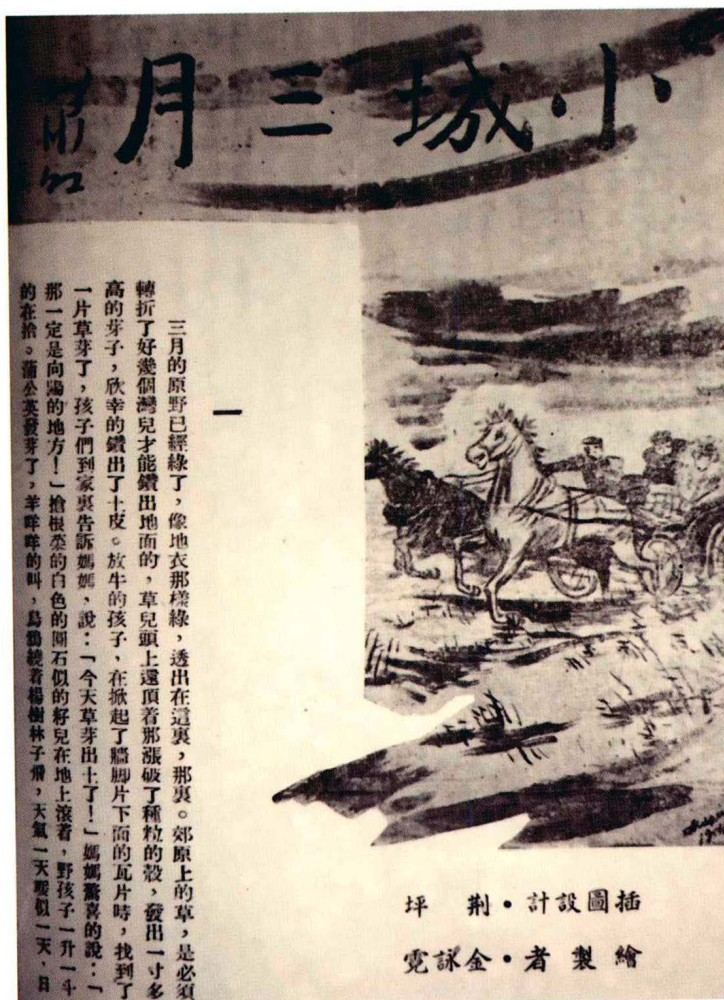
小城三月

蕭紅

一

三月的原野已經綠了，像地衣那樣綠，透出在這裏，那裏。郊原上的草，是必須轉折了好幾個灣兒才能鑽出地面的，草兒頭上還頂着那張破了種粒的殼，發出一寸多高的芽子，欣幸的鑽出了土皮。放牛的孩子，在掀起了牆脚片下面的瓦片時，找到了一片草芽了，孩子們到家裏告訴媽媽，說：「今天草芽出土了！」媽媽驚喜的說：「那一定是向陽的地方！」搶根菜的白色的圓石似的籽兒在地上滾着，野孩子一升一斗的在拾。蒲公英發芽了，羊咩咩的叫，烏鴉繞着楊樹林子飛，天氣一天暖似一天，日

插圖設計・荊坪

繪製者・金詠霓